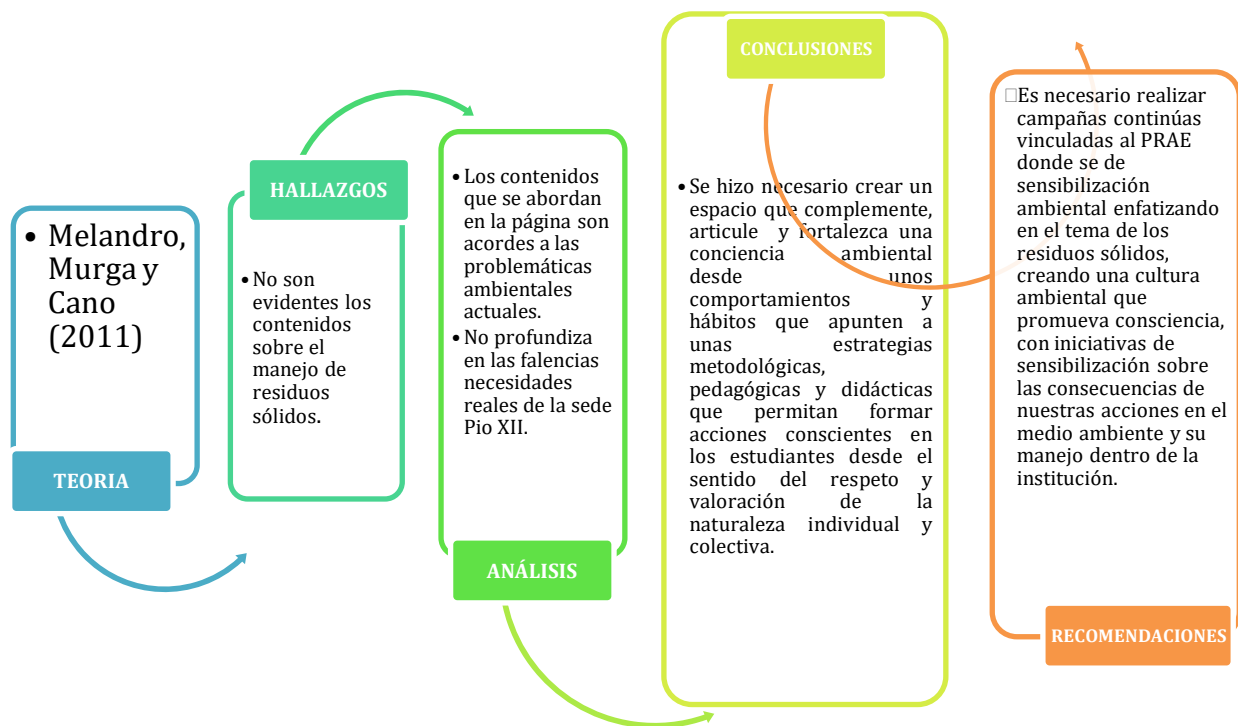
• Melandro, Murga y Cano (2011)

TEORIA

HALLAZGOS

• No son evidentes los contenidos sobre el manejo de residuos sólidos.

• Los contenidos que se abordan en la página son acordes a las problemáticas ambientales actuales.
• No profundiza en las falencias necesidades reales de la sede Pio XII.

ANÁLISIS

CONCLUSIONES

• Se hizo necesario crear un espacio que complemente, articule y fortalezca una conciencia ambiental desde unos comportamientos y hábitos que apunten a unas estrategias metodológicas, pedagógicas y didácticas que permitan formar acciones conscientes en los estudiantes desde el sentido del respeto y valoración de la naturaleza individual y colectiva.

Es necesario realizar campañas continúas vinculadas al PRAE donde se de sensibilización ambiental enfatizando en el tema de los residuos sólidos, creando una cultura ambiental que promueva consciencia, con iniciativas de sensibilización sobre las consecuencias de nuestras acciones en el medio ambiente y su manejo dentro de la institución.

RECOMENDACIONES